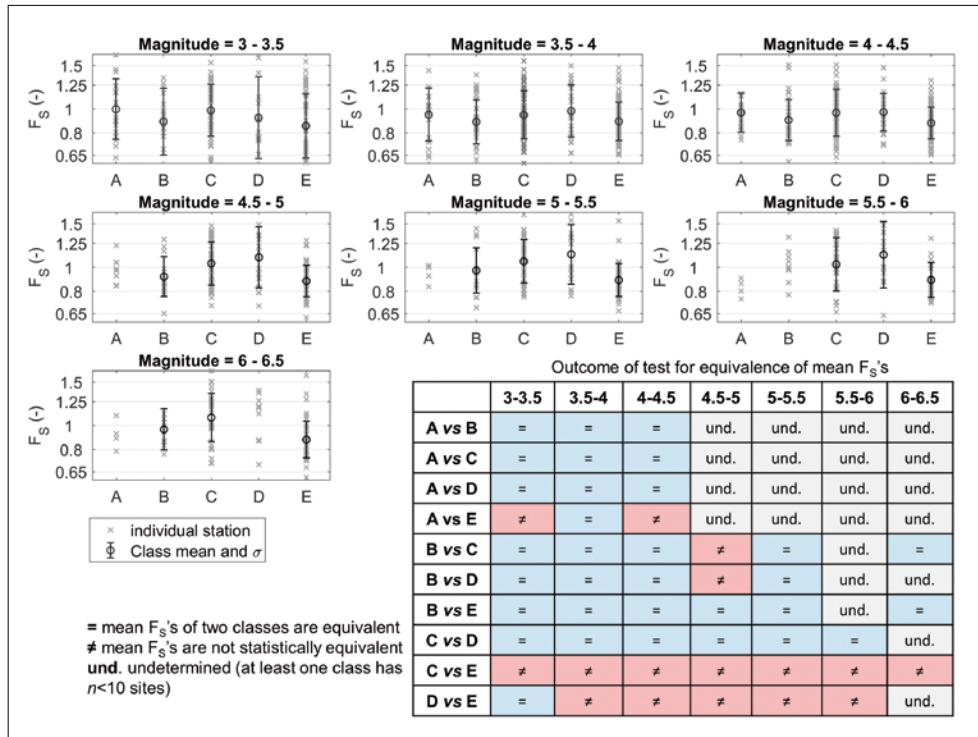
Magnitude = 3 - 3.5

1.5
1.25
1
0.8
0.65
$F_S$ (-)
A B C D E

Magnitude = 3.5 - 4

1.5
1.25
1
0.8
0.65
$F_S$ (-)
A B C D E

Magnitude = 4 - 4.5

1.5
1.25
1
0.8
0.65
$F_S$ (-)
A B C D E

Magnitude = 4.5 - 5

1.5
1.25
1
0.8
0.65
$F_S$ (-)
A B C D E

Magnitude = 5 - 5.5

1.5
1.25
1
0.8
0.65
$F_S$ (-)
A B C D E

Magnitude = 5.5 - 6

1.5
1.25
1
0.8
0.65
$F_S$ (-)
A B C D E

Magnitude = 6 - 6.5

1.5
1.25
1
0.8
0.65
$F_S$ (-)
A B C D E

× individual station
Class mean and $\sigma$

= mean $F_S$'s of two classes are equivalent
≠ mean $F_S$'s are not statistically equivalent
und. undetermined (at least one class has $n$<10 sites)

Outcome of test for equivalence of mean $F_S$'s

| | 3-3.5 | 3.5-4 | 4-4.5 | 4.5-5 | 5-5.5 | 5.5-6 | 6-6.5 |
|---|---|---|---|---|---|---|---|
| A vs B | = | = | = | und. | und. | und. | und. |
| A vs C | = | = | = | und. | und. | und. | und. |
| A vs D | = | = | = | und. | und. | und. | und. |
| A vs E | ≠ | = | ≠ | und. | und. | und. | und. |
| B vs C | = | = | = | ≠ | = | und. | = |
| B vs D | = | = | = | ≠ | = | und. | und. |
| B vs E | = | = | = | = | = | und. | = |
| C vs D | = | = | = | = | = | = | und. |
| C vs E | ≠ | ≠ | ≠ | ≠ | ≠ | ≠ | ≠ |
| D vs E | = | ≠ | ≠ | ≠ | ≠ | ≠ | und. |